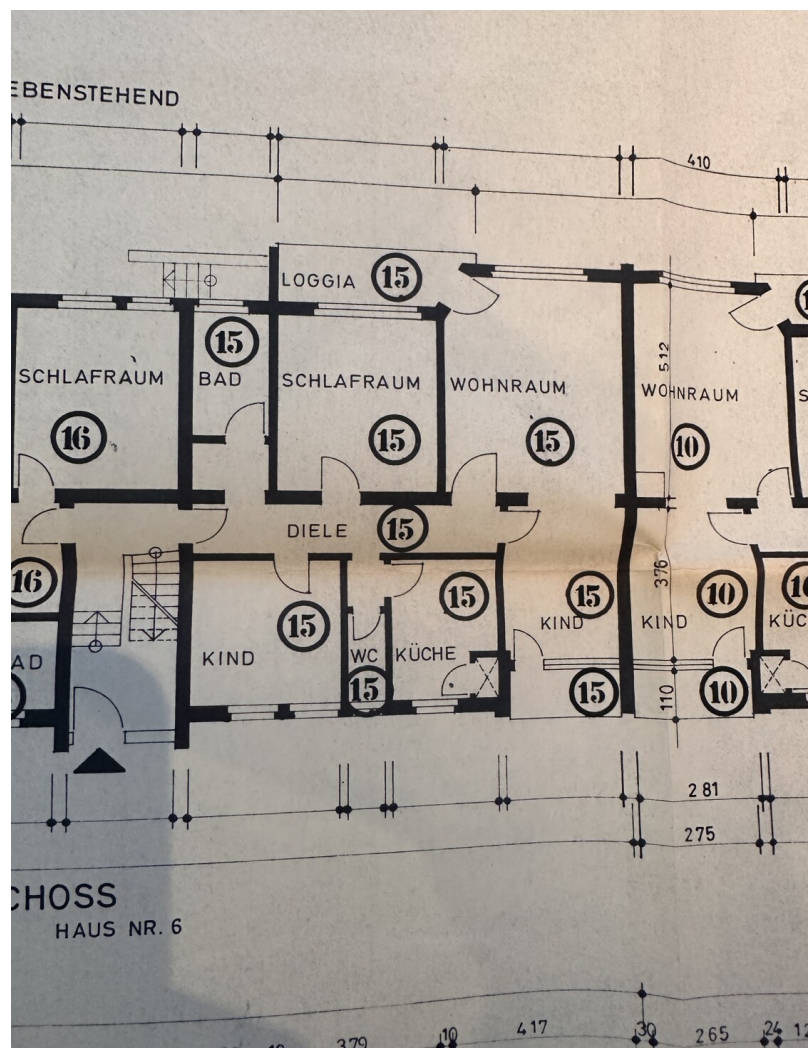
EBENSTEHEND

410

LOGGIA 15

15

SCHLAFRAUM BAD SCHLAFRAUM WOHNRAUM WOHNRAUM S

16 15 15 10

512

DIELE 15

16 15 15 15 10 1

376

KIND KIND KIND KÜC

AD WC KÜCHE

15 15 10

110

2 81

275

CHOSS
HAUS NR. 6

379 10 417 30 265 24 1